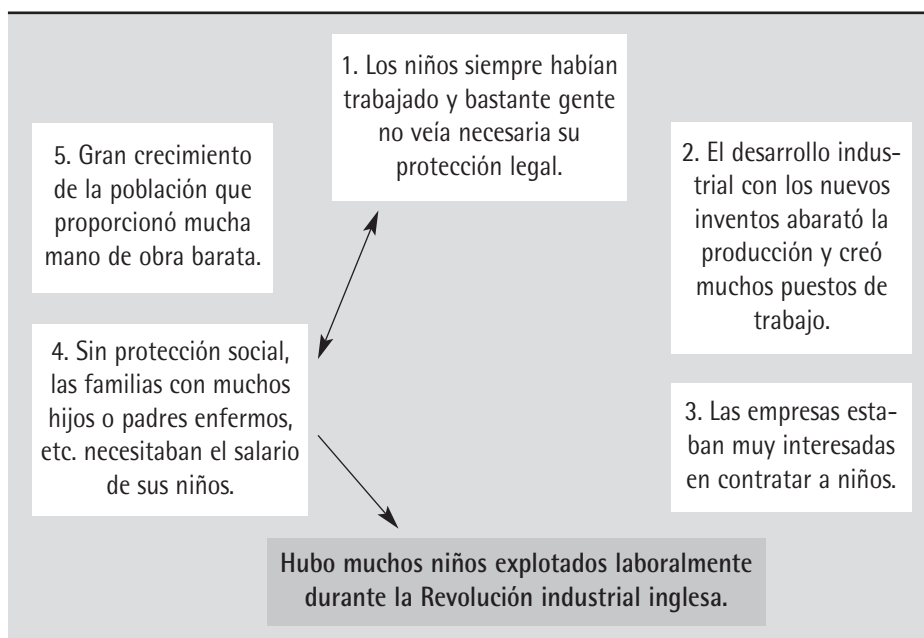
1. Los niños siempre habían trabajado y bastante gente no veía necesaria su protección legal.

5. Gran crecimiento de la población que proporcionó mucha mano de obra barata.

2. El desarrollo industrial con los nuevos inventos abarató la producción y creó muchos puestos de trabajo.

4. Sin protección social, las familias con muchos hijos o padres enfermos, etc. necesitaban el salario de sus niños.

3. Las empresas estaban muy interesadas en contratar a niños.

Hubo muchos niños explotados laboralmente durante la Revolución industrial inglesa.